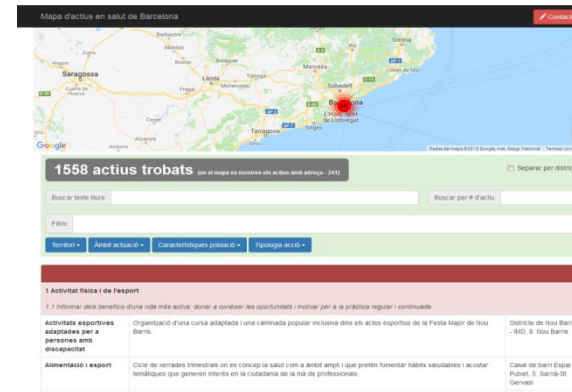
Mapa d'actius en salut de Barcelona

Contact

Girona
Saragossa
Lleida
Tarragona
Sabadell
Barcelona
L'Hospitalet de Llobregat
Sitges
Andorra
Manresa
Alcañiz
Google

Dades del mapa ©2016 Google, Inst. Geogr. Nacional

1558 actius trobats (en el mapa es mostren els actius amb adreça - 241)

Separar per distric

Buscar texte lliure

Buscar per # d'actiu

Filtre

Territori ▾ Àmbit actuació ▾ Característiques població ▾ Tipologia acció ▾

1 Activitat física i de l'esport

1.1 Informar dels beneficis d'una vida més activa: donar a conèixer les oportunitats i motivar per a la pràctica regular i continuada

| | | |
|---|---|---|
| Activitats esportives adaptades per a persones amb discapacitat | Organització d'una cursa adaptada i una caminada popular inclusiva dins els actes esportius de la Festa Major de Nou Barris. | Districte de Nou Barri - IMD. 8. Nou Barris |
| Alimentació i esport | Cicle de xerrades trimestrals en el concepte la salut com a àmbit ampli i que pretén fomentar hàbits saludables i acostar temàtiques que generen interès en la ciutadania de la mà de professionals. | Casal de barri Espai Putxet. 5. Sarrià-St Gervasi |